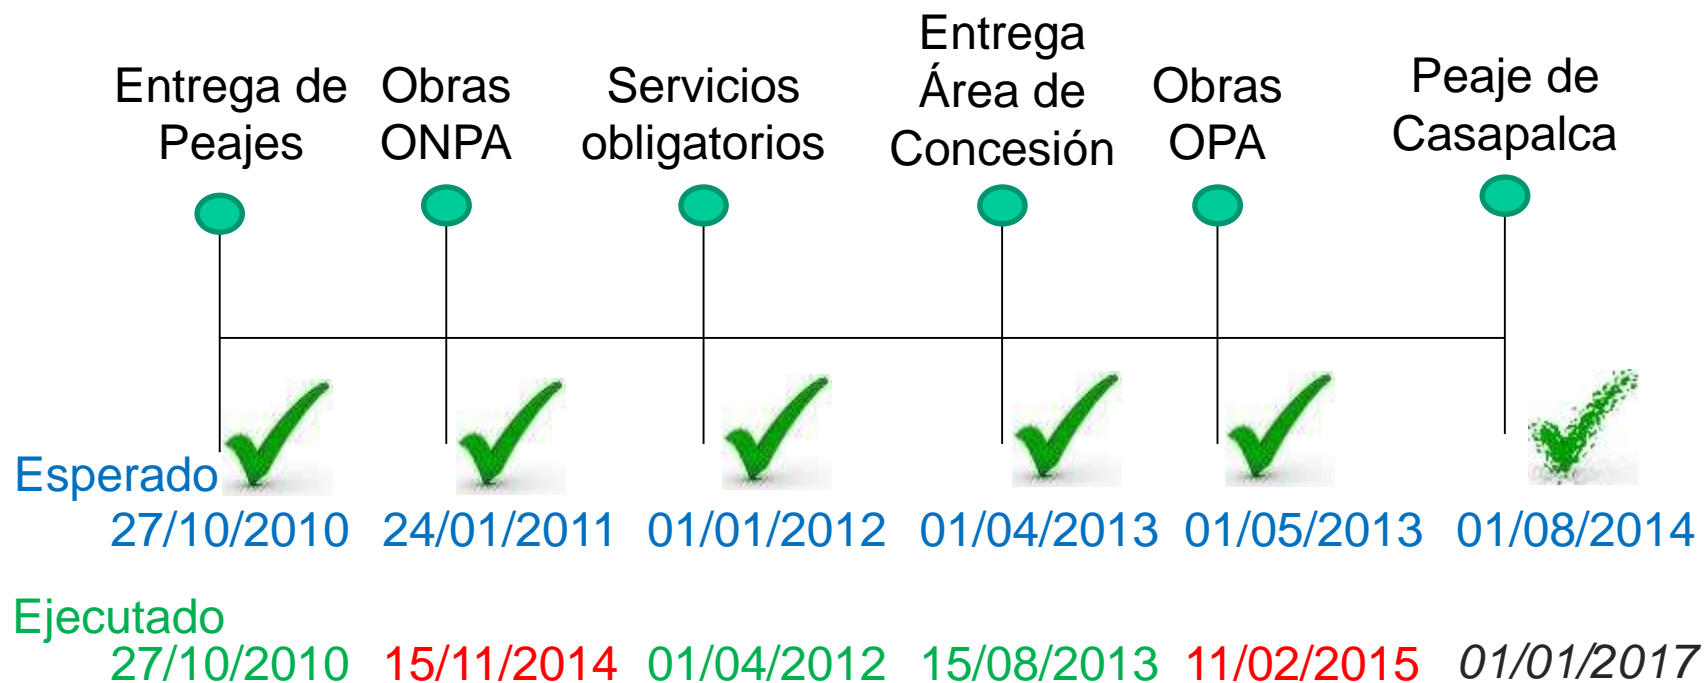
Entrega de Peajes

Obras ONPA

Servicios obligatorios

Entrega Área de Concesión

Obras OPA

Peaje de Casapalca

Esperado
27/10/2010 24/01/2011 01/01/2012 01/04/2013 01/05/2013 01/08/2014

Ejecutado
27/10/2010 15/11/2014 01/04/2012 15/08/2013 11/02/2015 01/01/2017